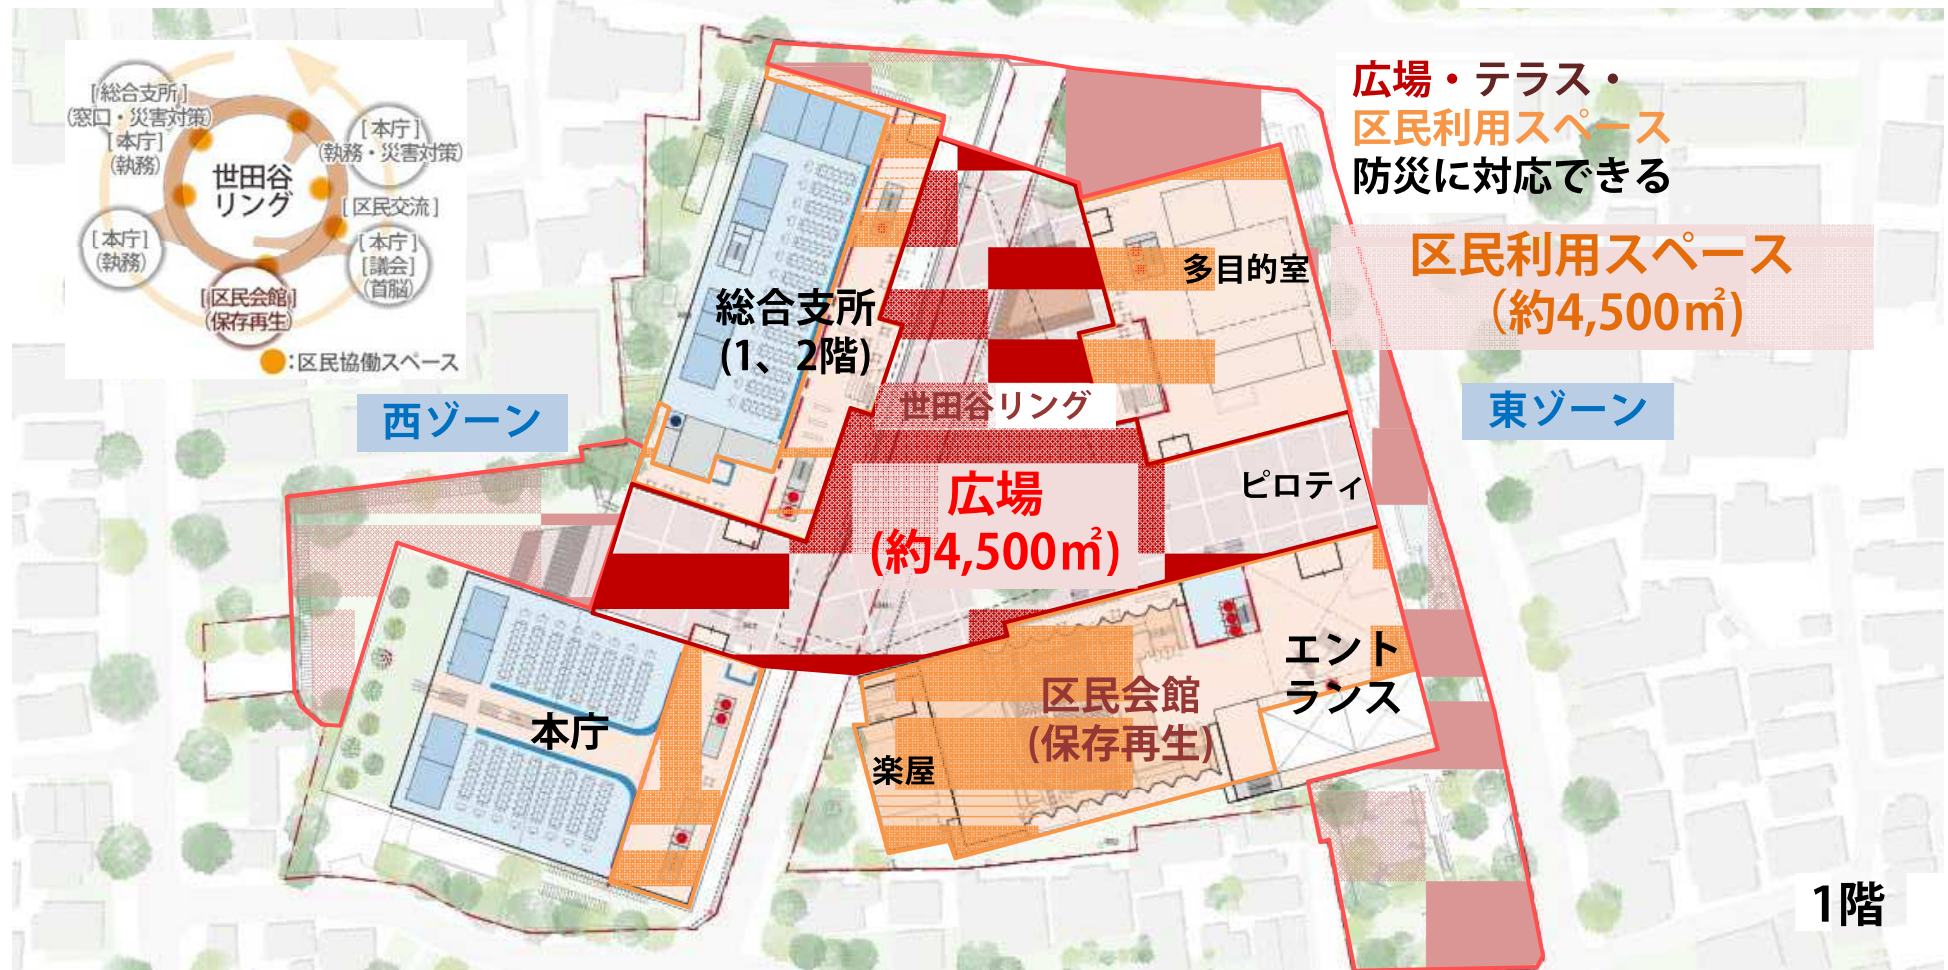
[総合支所]
(窓口・災害対策)
[本庁]
(執務)
世田谷
リング
[本庁]
(執務・災害対策)
[区民交流]
[本庁]
(執務)
[本庁]
[議会]
(首脳)
[区民会館]
(保存再生)
:区民協働スペース

広場・テラス・
区民利用スペース
防災に対応できる

総合支所
(1、2階)

多目的室

区民利用スペース
(約4,500㎡)

西ゾーン

世田谷リング

東ゾーン

広場
(約4,500㎡)

ピロティ

エントランス

区民会館
(保存再生)

本庁

楽屋

1階